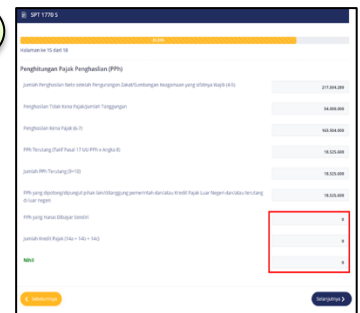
SPT 1770 S

Halaman ke 15 dari 18

Penghitungan Pajak Penghasilan (PPh)

Jumlah Penghasilan Neto setelah Pengurangan Zakat/Sumbangan Keagamaan yang sifatnya Wajib (4-5) 217.800.000

Penghasilan Tidak Kena Pajak/pamit Tanggungan 54.000.000

Penghasilan Kena Pajak (6-7) 163.800.000

PPh Terutang (Tarif Pasal 17 UU PPh x Angka 8) 18.525.000

Jumlah PPh Terutang (9+10) 18.525.000

PPh yang dipotong/dipungut pihak lain/ditanggung pemerintah dan/atau Kredit Pajak Luar Negeri dan/atau terutang di luar negeri 18.525.000

PPh yang Harus Dibayar Sendiri 0

Jumlah Kredit Pajak (14a + 14b + 14c) 0

Nihil 0

Sebelumnya

Selanjutnya